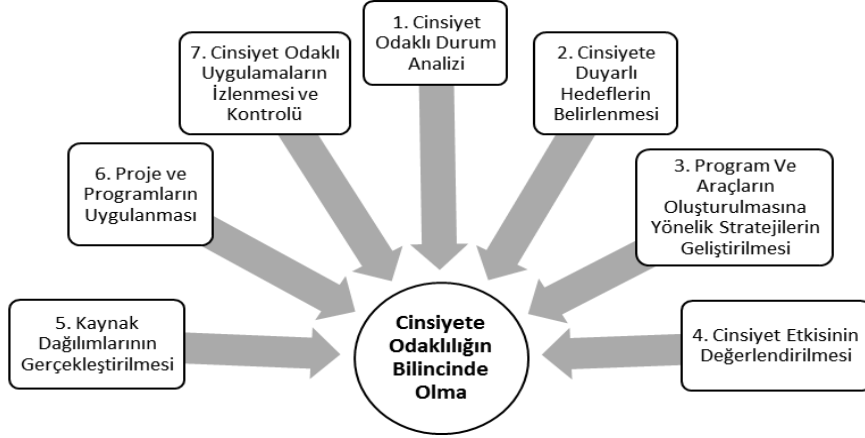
1. Cinsiyet Odaklı Durum Analizi

2. Cinsiyete Duyarlı Hedeflerin Belirlenmesi

3. Program Ve Araçların Oluşturulmasına Yönelik Stratejilerin Geliştirilmesi

4. Cinsiyet Etkisinin Değerlendirilmesi

5. Kaynak Dağılımlarının Gerçekleştirilmesi

6. Proje ve Programların Uygulanması

7. Cinsiyet Odaklı Uygulamaların İzlenmesi ve Kontrolü

Cinsiyete Odaklılığın Bilincinde Olma